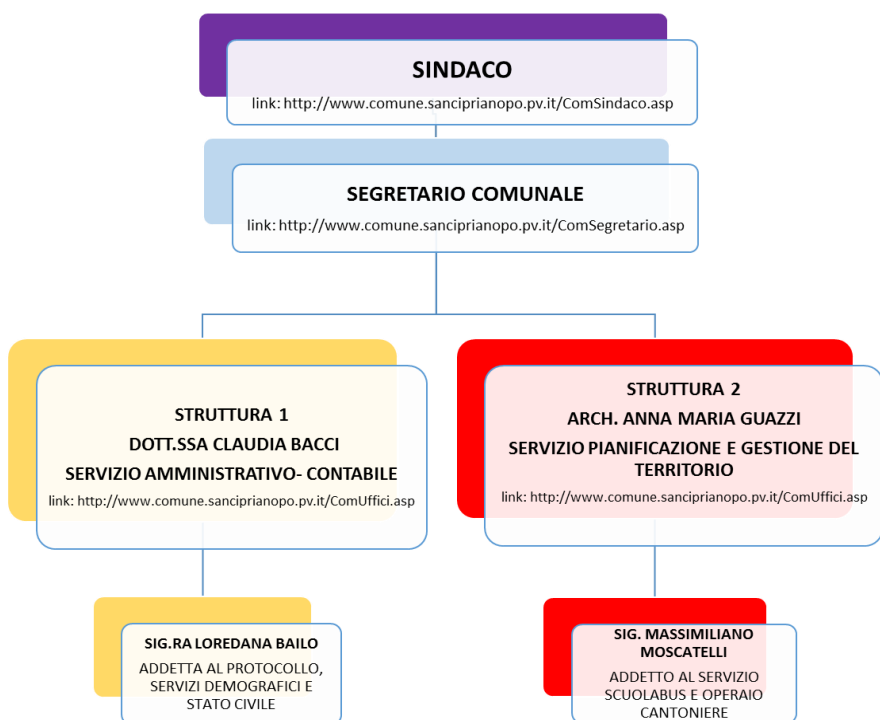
SINDACO
link: http://www.comune.sanciprianopo.pv.it/ComSindaco.asp

SEGRETARIO COMUNALE
link: http://www.comune.sanciprianopo.pv.it/ComSegretario.asp

STRUTTURA 1
DOTT.SSA CLAUDIA BACCI
SERVIZIO AMMINISTRATIVO- CONTABILE
link: http://www.comune.sanciprianopo.pv.it/ComUffici.asp

STRUTTURA 2
ARCH. ANNA MARIA GUAZZI
SERVIZIO PIANIFICAZIONE E GESTIONE DEL TERRITORIO
link: http://www.comune.sanciprianopo.pv.it/ComUffici.asp

SIG.RA LOREDANA BAILO
ADDETTA AL PROTOCOLLO, SERVIZI DEMOGRAFICI E STATO CIVILE

SIG. MASSIMILIANO MOSCATELLI
ADDETTO AL SERVIZIO SCUOLABUS E OPERAIO CANTONIERE